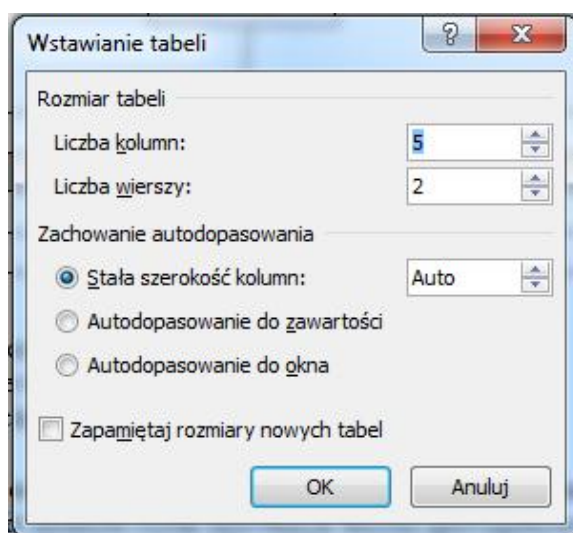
Wstawianie tabeli

?

X

Rozmiar tabeli

Liczba kolumn: 5

Liczba wierszy: 2

Zachowanie autodopasowania

Stała szerokość kolumn: Auto

Autodopasowanie do zawartości

Autodopasowanie do okna

Zapamiętaj rozmiary nowych tabel

OK

Anuluj